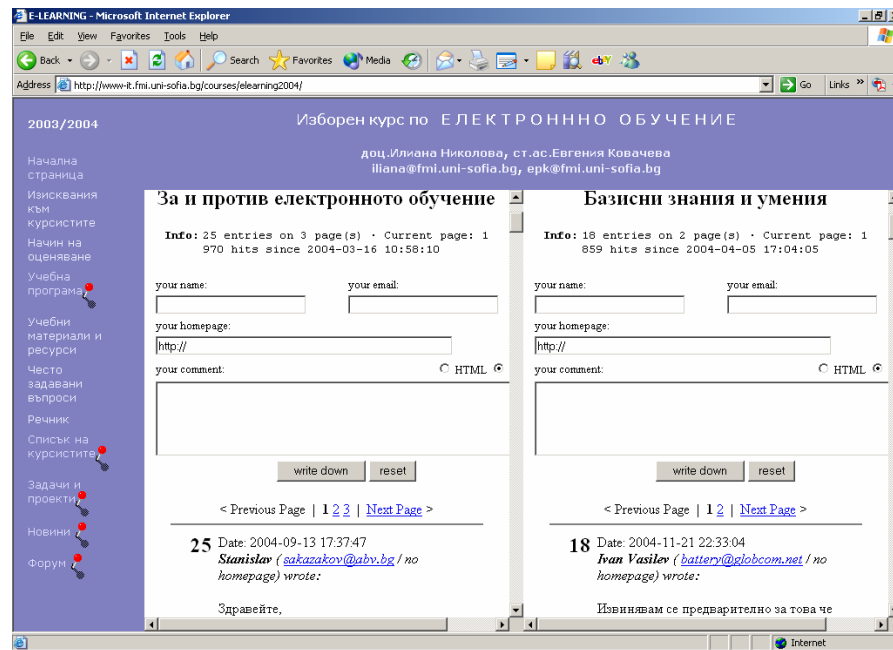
E-LEARNING - Microsoft Internet Explorer

File Edit View Favorites Tools Help

Back Search Favorites Media

Address http://www-it.fmi.uni-sofia.bg/courses/elearning2004/ Go Links »

2003/2004

Изборен курс по ЕЛЕКТРОННО ОБУЧЕНИЕ

доц.Илиана Николова, ст.ас.Евгения Ковачева
iliana@fmi.uni-sofia.bg, epk@fmi.uni-sofia.bg

Начална страница

Изисквания към курсистите

Начин на оценяване

Учебна програма

Учебни материали и ресурси

Често задавани въпроси

Речник

Списък на курсистите

Задачи и проекти

Новини

Форум

За и против електронното обучение

Info: 25 entries on 3 page(s) · Current page: 1
970 hits since 2004-03-16 10:58:10

your name:
your email:
your homepage:
http://
your comment:
HTML

write down reset

< Previous Page | 1 2 3 | Next Page >

25 Date: 2004-09-13 17:37:47
Stanislav ( sakazakov@abv.bg / no homepage) wrote:

Здравейте,

Базисни знания и умения

Info: 18 entries on 2 page(s) · Current page: 1
859 hits since 2004-04-05 17:04:05

your name:
your email:
your homepage:
http://
your comment:
HTML

write down reset

< Previous Page | 1 2 | Next Page >

18 Date: 2004-11-21 22:33:04
Ivan Vasilev ( battery@globcom.net / no homepage) wrote:

Извинявам се предварително за това че

Internet